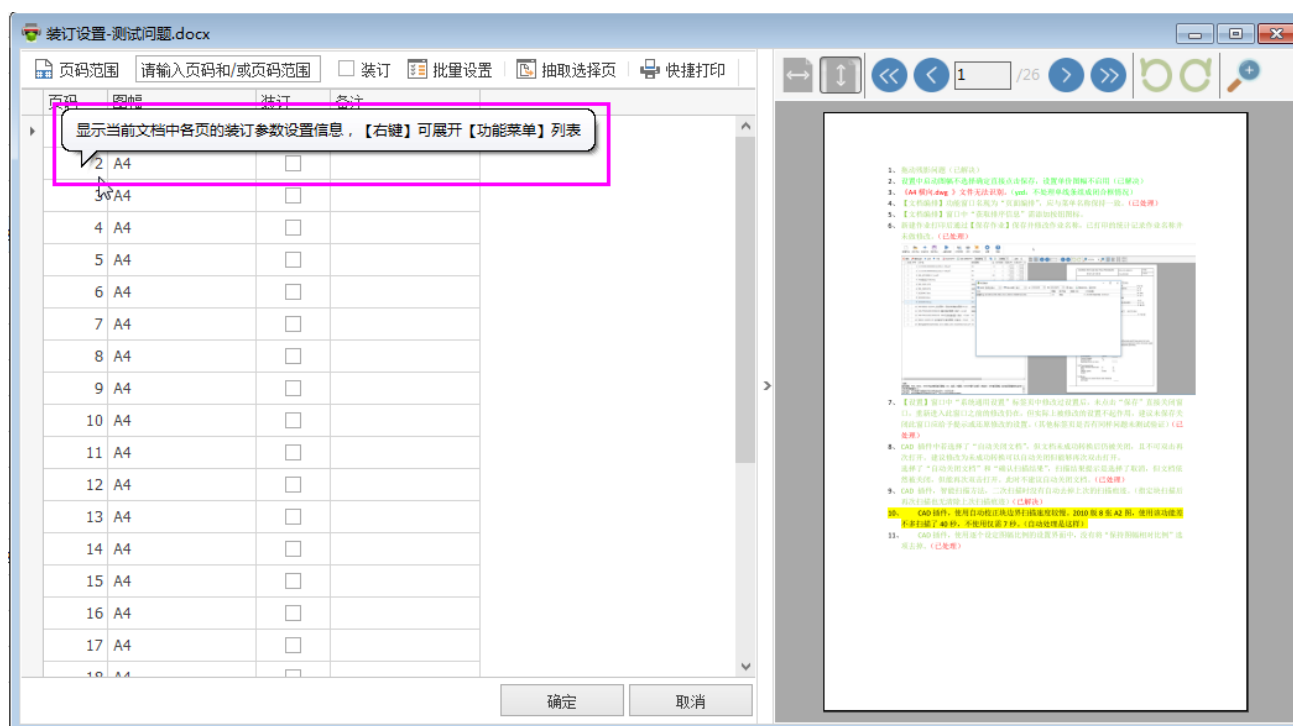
装订设置-测试问题.docx

页码范围 请输入页码和/或页码范围 装订 批量设置 抽取选择页 快捷打印

1 /26

页码 图幅 装订 备注

显示当前文档中各页的装订参数设置信息，【右键】可展开【功能菜单】列表

| 页码 | 图幅 | 装订 | 备注 |
|---|---|---|---|
| 2 | A4 | | |
| 3 | A4 | | |
| 4 | A4 | | |
| 5 | A4 | | |
| 6 | A4 | | |
| 7 | A4 | | |
| 8 | A4 | | |
| 9 | A4 | | |
| 10 | A4 | | |
| 11 | A4 | | |
| 12 | A4 | | |
| 13 | A4 | | |
| 14 | A4 | | |
| 15 | A4 | | |
| 16 | A4 | | |
| 17 | A4 | | |
| 18 | A4 | | |

确定 取消

1. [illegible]
2. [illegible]
3. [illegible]
4. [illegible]
5. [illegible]
6. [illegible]
7. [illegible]
8. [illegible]
9. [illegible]
10. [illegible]
11. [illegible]